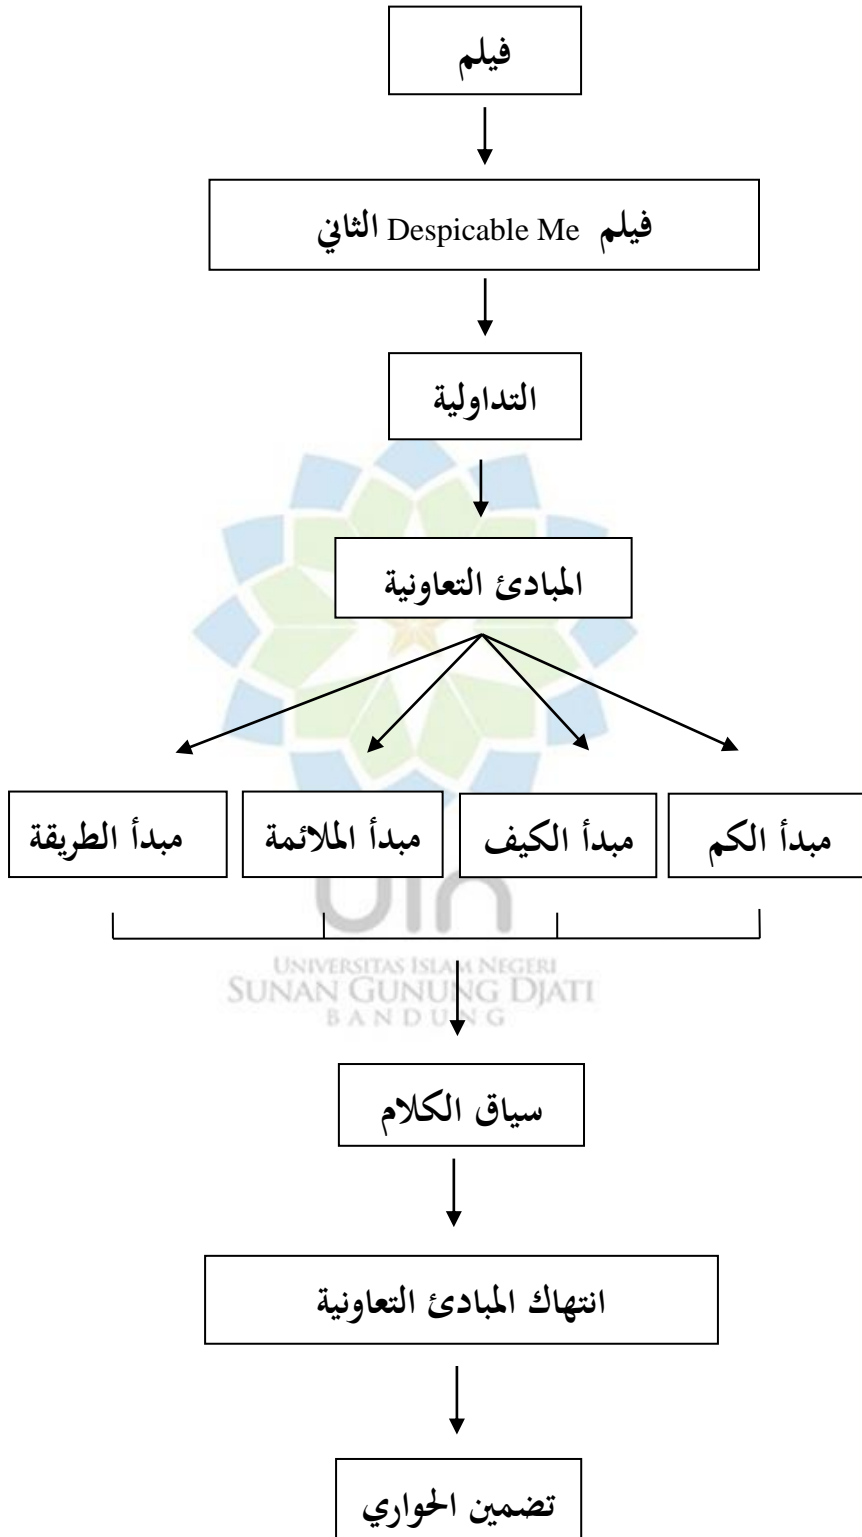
فيلم

فيلم Despicable Me الثاني

التداولية

المبادئ التعاونية

مبدأ الكم

مبدأ الكيف

مبدأ الملائمة

مبدأ الطريقة

UNIVERSITAS ISLAM NEGERI
SUNAN GUNUNG DJATI
BANDUNG

سياق الكلام

انتهاك المبادئ التعاونية

تضمين الحواري